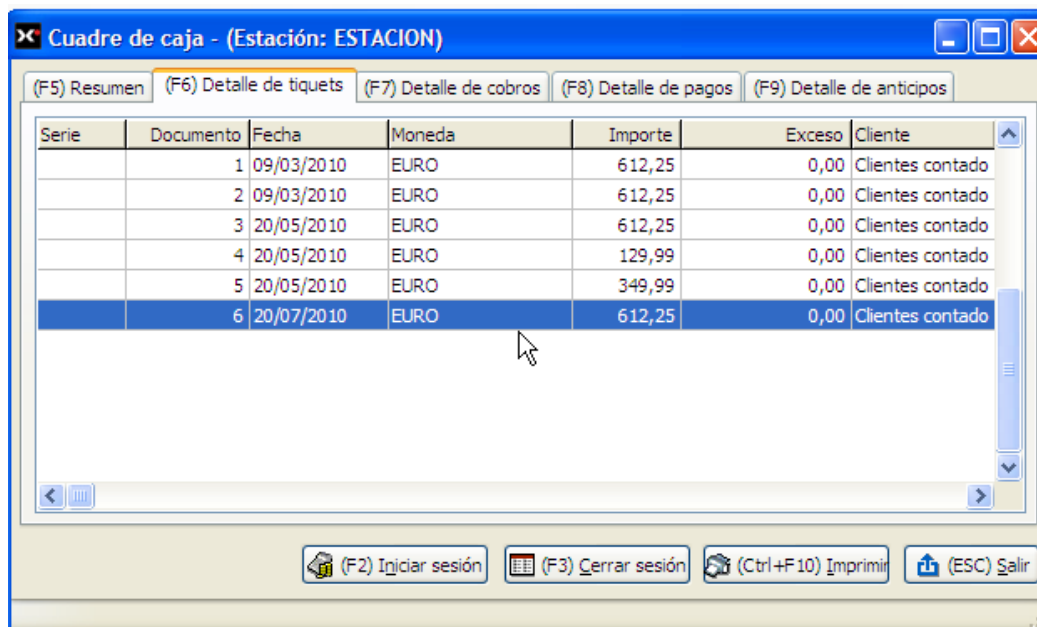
Cuadre de caja - (Estación: ESTACION)

(F5) Resumen | (F6) Detalle de tiquets | (F7) Detalle de cobros | (F8) Detalle de pagos | (F9) Detalle de anticipos

| Serie | Documento | Fecha | Moneda | Importe | Exceso | Cliente |
|---|---|---|---|---|---|---|
| | 1 | 09/03/2010 | EURO | 612,25 | 0,00 | Clientes contado |
| | 2 | 09/03/2010 | EURO | 612,25 | 0,00 | Clientes contado |
| | 3 | 20/05/2010 | EURO | 612,25 | 0,00 | Clientes contado |
| | 4 | 20/05/2010 | EURO | 129,99 | 0,00 | Clientes contado |
| | 5 | 20/05/2010 | EURO | 349,99 | 0,00 | Clientes contado |
| | 6 | 20/07/2010 | EURO | 612,25 | 0,00 | Clientes contado |

(F2) Iniciar sesión | (F3) Cerrar sesión | (Ctrl+F10) Imprimir | (ESC) Salir